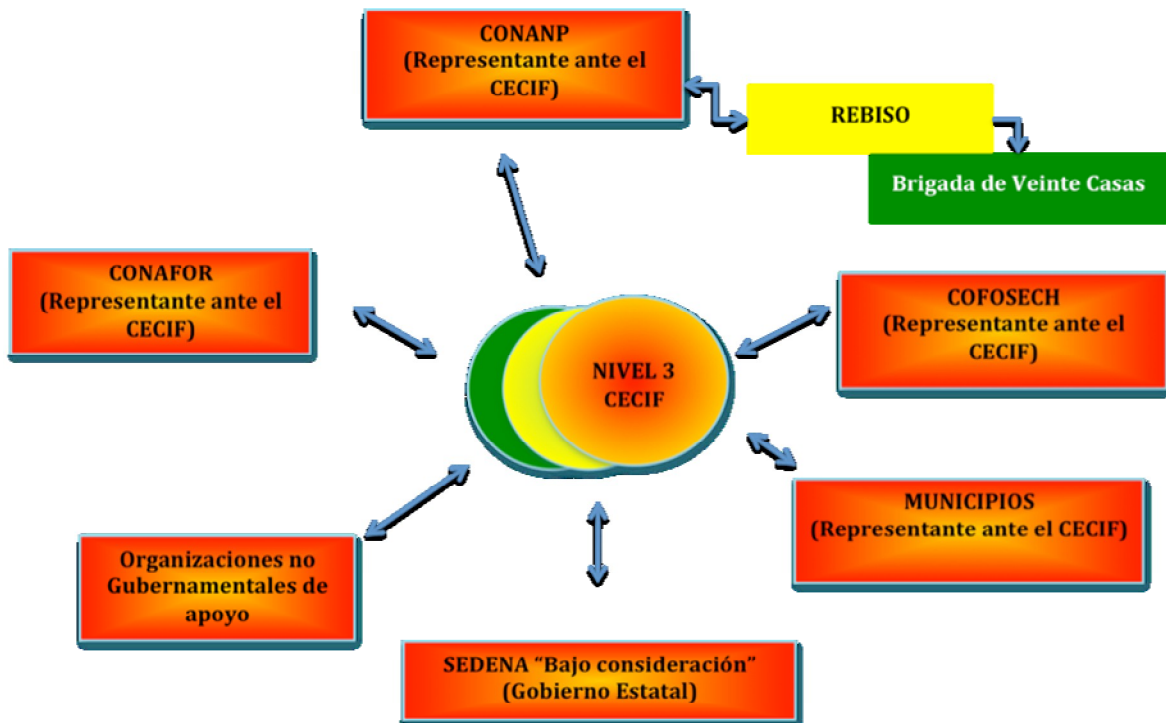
CONANP
(Representante ante el CECIF)

REBISO

Brigada de Veinte Casas

CONAFOR
(Representante ante el CECIF)

COFOSECH
(Representante ante el CECIF)

NIVEL 3
CECIF

MUNICIPIOS
(Representante ante el CECIF)

Organizaciones no Gubernamentales de apoyo

SEDENA "Bajo consideración"
(Gobierno Estatal)